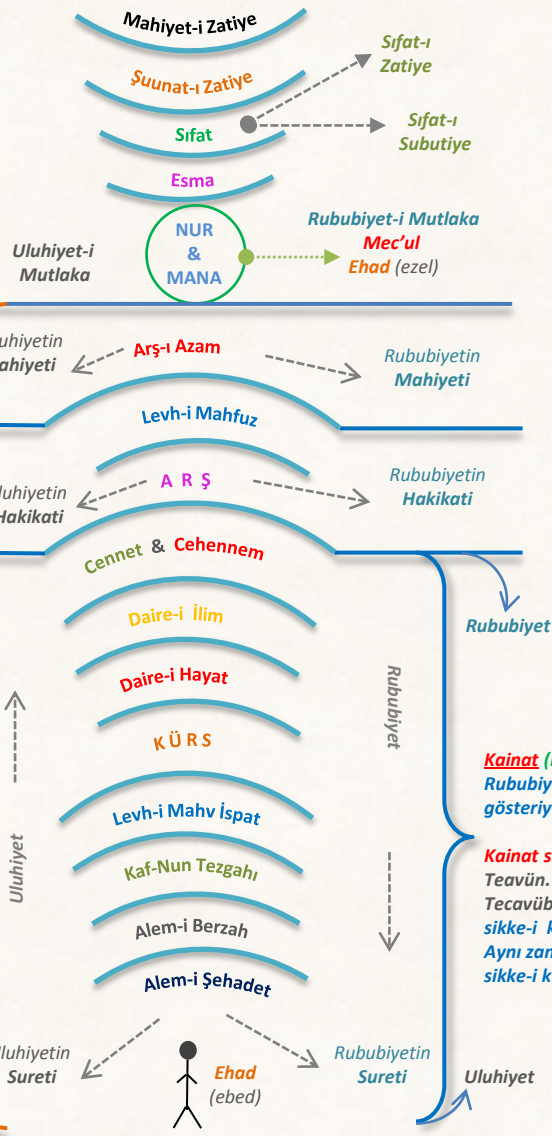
Mahiyet-i Zatiye

Şuunat-ı Zatiye

Sıfat

Sıfat-ı Zatiye

Sıfat-ı Subutiye

Esma

Uluhiyet-i Mutlaka

NUR & MANA

Rububiyet-i Mutlaka
Mec'ul
Ehad (ezel)

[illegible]luhiyetin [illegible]ahiyeti

Arş-ı Azam

Rububiyetin Mahiyeti

Levh-i Mahfuz

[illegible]luhiyetin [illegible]akikati

A R Ş

Rububiyetin Hakikati

Cennet & Cehennem

Rububiyet

Daire-i İlim

Daire-i Hayat

Rububiyet

K Ü R S

Uluhiyet

Levh-i Mahv İspat

Kaf-Nun Tezgahı

Alem-i Berzah

Alem-i Şehadet

Kainat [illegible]
Rububiy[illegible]
gösteriy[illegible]

Kainat s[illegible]
Teavün. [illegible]
Tecavüb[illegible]
sikke-i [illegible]
Aynı zan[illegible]
sikke-i k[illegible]

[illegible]luhiyetin Sureti

Ehad (ebed)

Rububiyetin Sureti

Uluhiyet